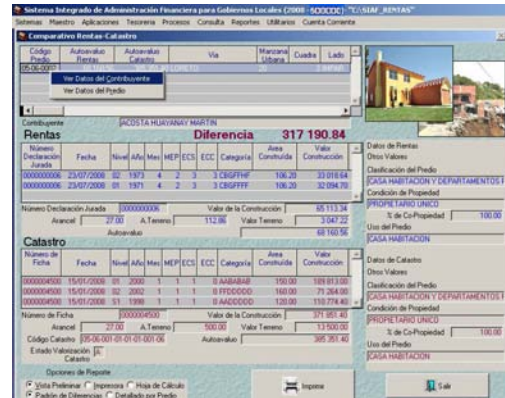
Sistema Integrado de Administración Financiera para Gobiernos Locales (2008 - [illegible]) "C:\SIAF_RENTAS"
Sistemas Maestro Aplicaciones Tesoreria Procesos Consulta Reportes Utilitarios Cuenta Corriente
Comparativo Rentas-Catastro

| Código Predio | Autovaluo Rentas | Autovaluo Catastro | Vía | Manzana Urbana | Cuadra | Lado |
|---|---|---|---|---|---|---|
| 05-06-0017 | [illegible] | | | | | |

Ver Datos del Contribuyente
Ver Datos del Predio

Contribuyente ACOSTA HUAYANAY MARTIN
Rentas
Diferencia 317 190.84

| Número Declaración Jurada | Fecha | Nivel | Año | Mes | MEP | ECS | ECC | Categoría | Area Construida | Valor Construcción |
|---|---|---|---|---|---|---|---|---|---|---|
| 0000000006 | 23/07/2008 | 02 | 1973 | 4 | 2 | 3 | 3 | CBGFFHF | 106.20 | 33 018.64 |
| 0000000006 | 23/07/2008 | 01 | 1971 | 4 | 2 | 3 | 3 | CBGFFFF | 106.20 | 32 094.70 |

Número Declaración Jurada 0000000006 Valor de la Construcción 65 113.34
Arancel 27.00 A.Terreno 112.86 Valor Terreno 3 047.22
Autoavaluo 68 160.56

Catastro

| Número de Ficha | Fecha | Nivel | Año | Mes | MEP | ECS | ECC | Categoría | Area Construida | Valor Construcción |
|---|---|---|---|---|---|---|---|---|---|---|
| 0000004500 | 15/01/2008 | 01 | 2000 | 1 | 1 | 1 | 0 | AABABAB | 150.00 | 189 813.00 |
| 0000004500 | 15/01/2008 | 02 | 1992 | 1 | 1 | 1 | 0 | FFDDDDD | 160.00 | 71 264.00 |
| 0000004500 | 15/01/2008 | S1 | 1998 | 1 | 1 | 1 | 0 | AADDDDD | 120.00 | 110 774.40 |

Número de Ficha 0000004500 Valor de la Construcción 371 851.40
Arancel 27.00 A.Terreno 500.00 Valor Terreno 13 500.00
Código Catastro 05-06-001-01-01-01-001-06 Autoavaluo 385 351.40
Estado Valorización Catastro

Opciones de Reporte
Vista Preliminar Impresora Hoja de Cálculo
Padrón de Diferencias Detallado por Predio

Imprimir
Salir

Datos de Rentas
Otros Valores
Clasificación del Predio
CASA HABITACION Y DEPARTAMENTOS P
Condición de Propiedad
PROPIETARIO UNICO
% de Co-Propiedad 100.00
Uso del Predio
CASA HABITACION

Datos de Catastro
Otros Valores
Clasificación del Predio
CASA HABITACION Y DEPARTAMENTOS P
Condición de Propiedad
PROPIETARIO UNICO
% de Co-Propiedad 100.00
Uso del Predio
CASA HABITACION